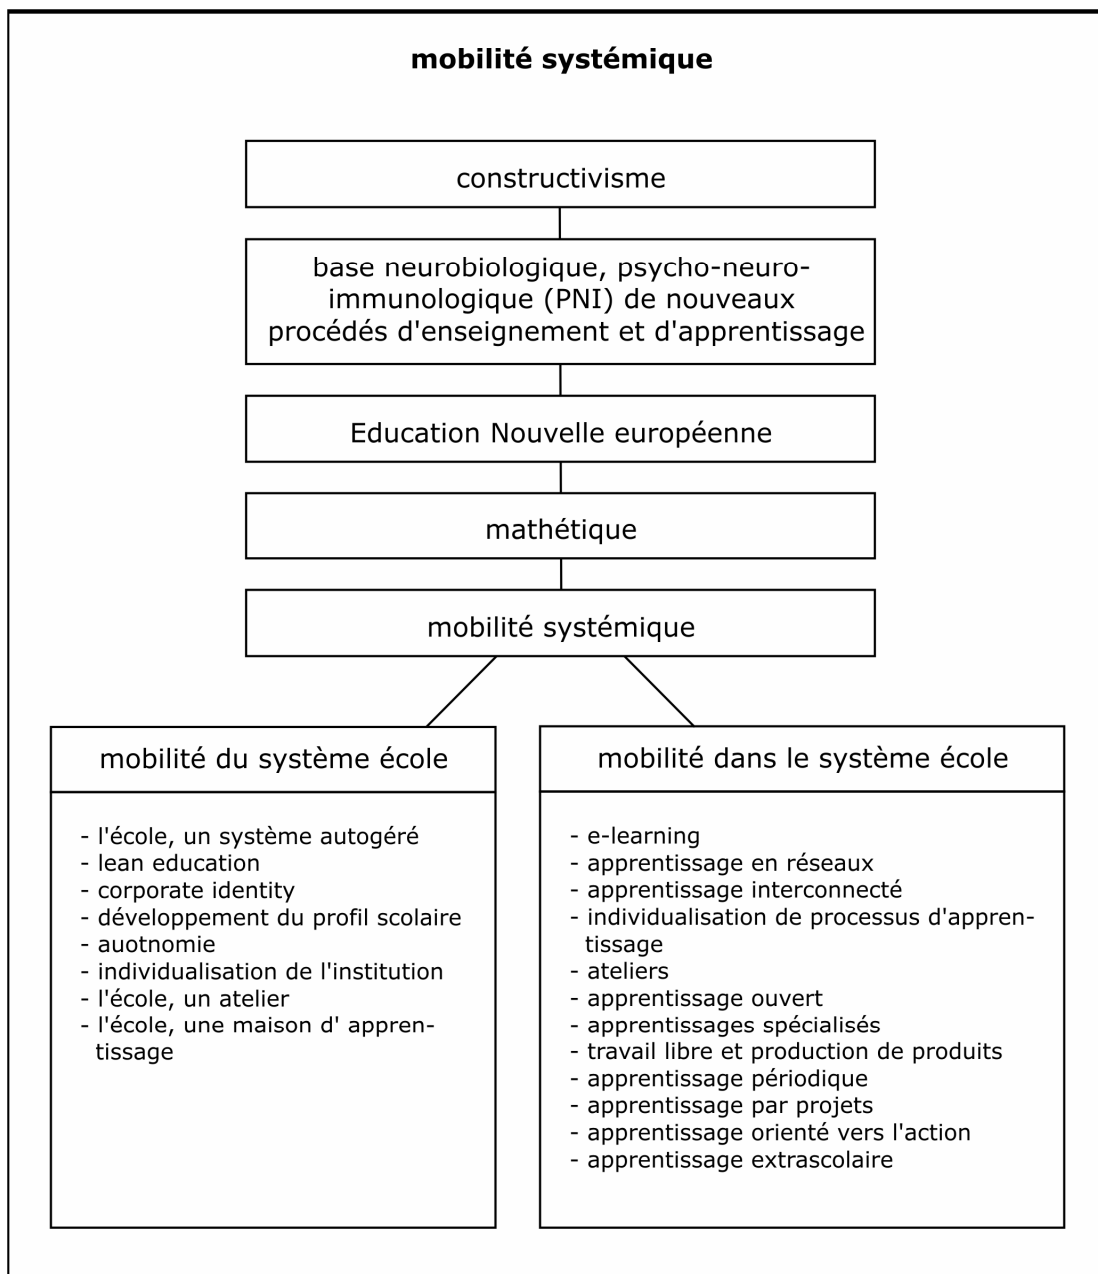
mobilité systémique

constructivisme

base neurobiologique, psycho-neuro-immunologique (PNI) de nouveaux procédés d'enseignement et d'apprentissage

Education Nouvelle européenne

mathétique

mobilité systémique

mobilité du système école

- l'école, un système autogéré
- lean education
- corporate identity
- développement du profil scolaire
- auotnomie
- individualisation de l'institution
- l'école, un atelier
- l'école, une maison d' apprentissage

mobilité dans le système école

- e-learning
- apprentissage en réseaux
- apprentissage interconnecté
- individualisation de processus d'apprentissage
- ateliers
- apprentissage ouvert
- apprentissages spécialisés
- travail libre et production de produits
- apprentissage périodique
- apprentissage par projets
- apprentissage orienté vers l'action
- apprentissage extrascolaire